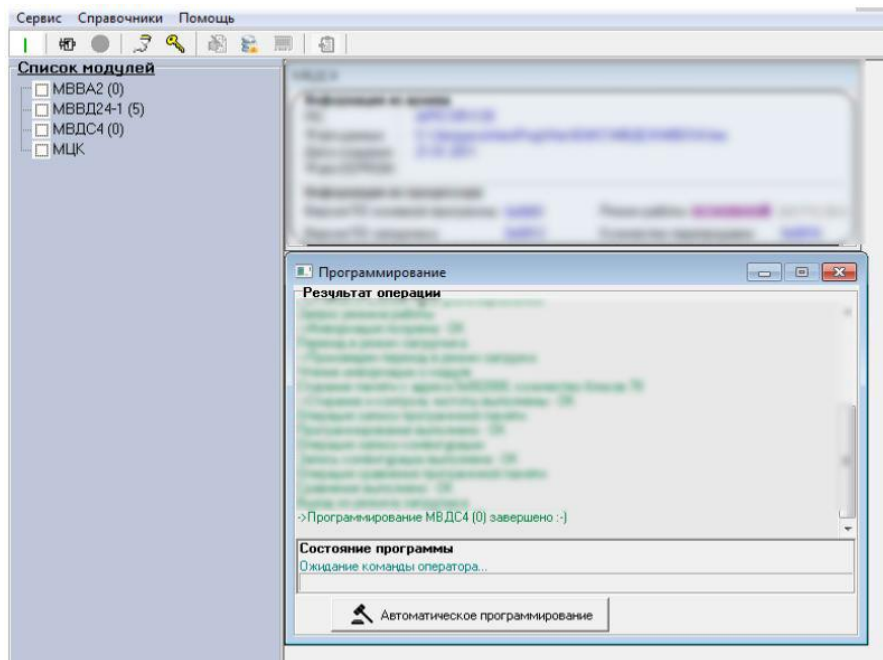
Сервис Справочники Помощь

Список модулей
МВВА2 (0)
МВВД24-1 (5)
МВДС4 (0)
МЦК

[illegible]

Программирование

Результат операции
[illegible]
->Программирование МВДС4 (0) завершено :-)

Состояние программы
Ожидание команды оператора...

Автоматическое программирование